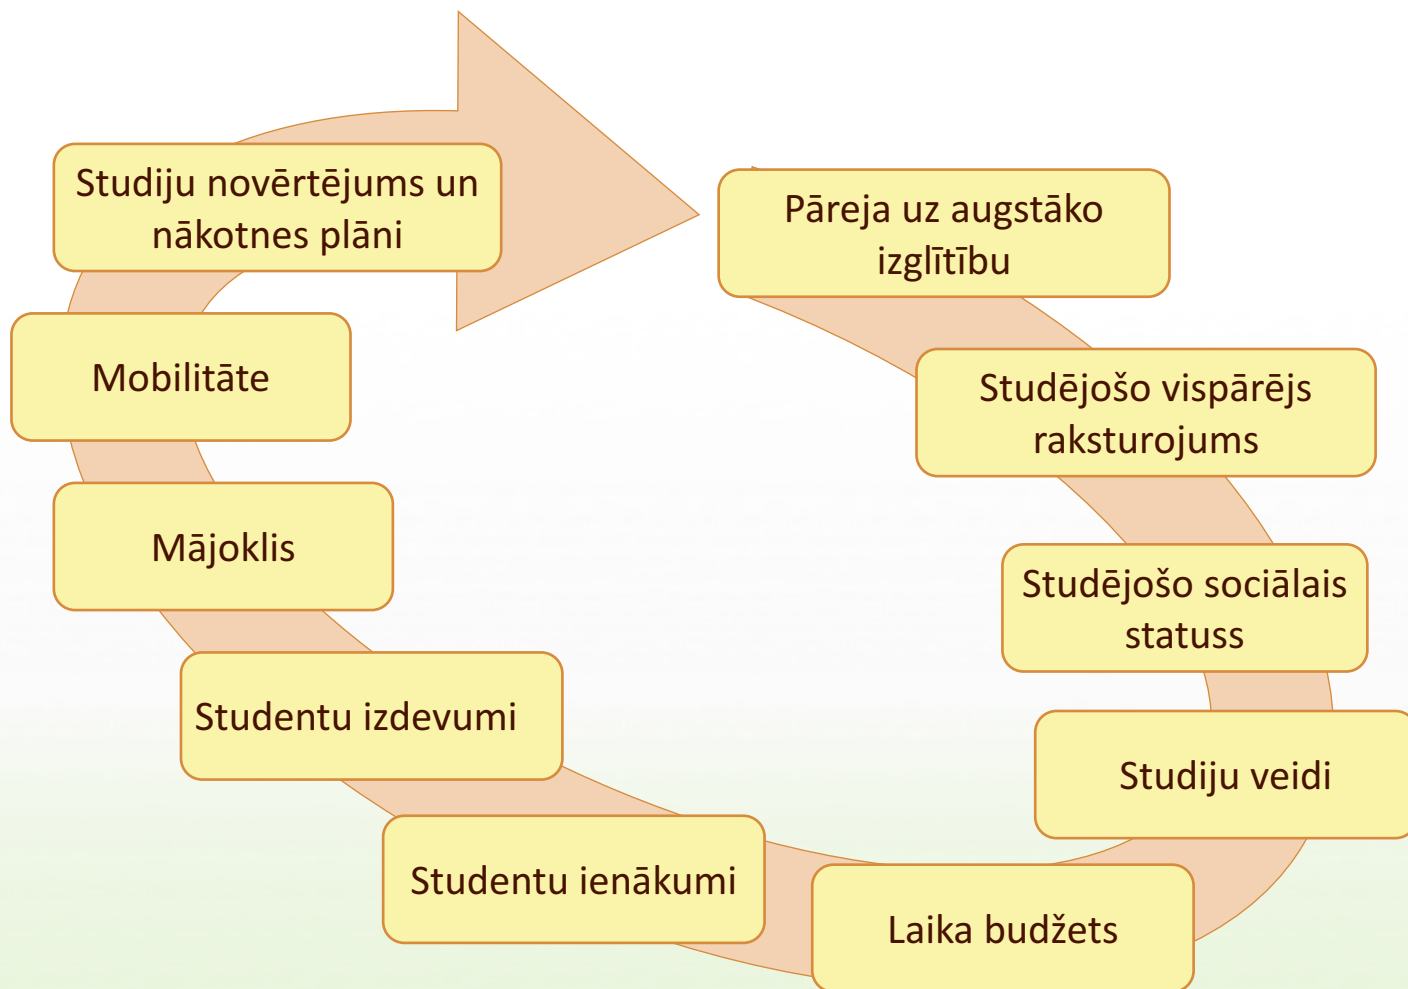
Pāreja uz augstāko izglītību

Studējošo vispārējs raksturojums

Studējošo sociālais statuss

Studiju veidi

Laika budžets

Studentu ienākumi

Studentu izdevumi

Mājoklis

Mobilitāte

Studiju novērtējums un nākotnes plāni